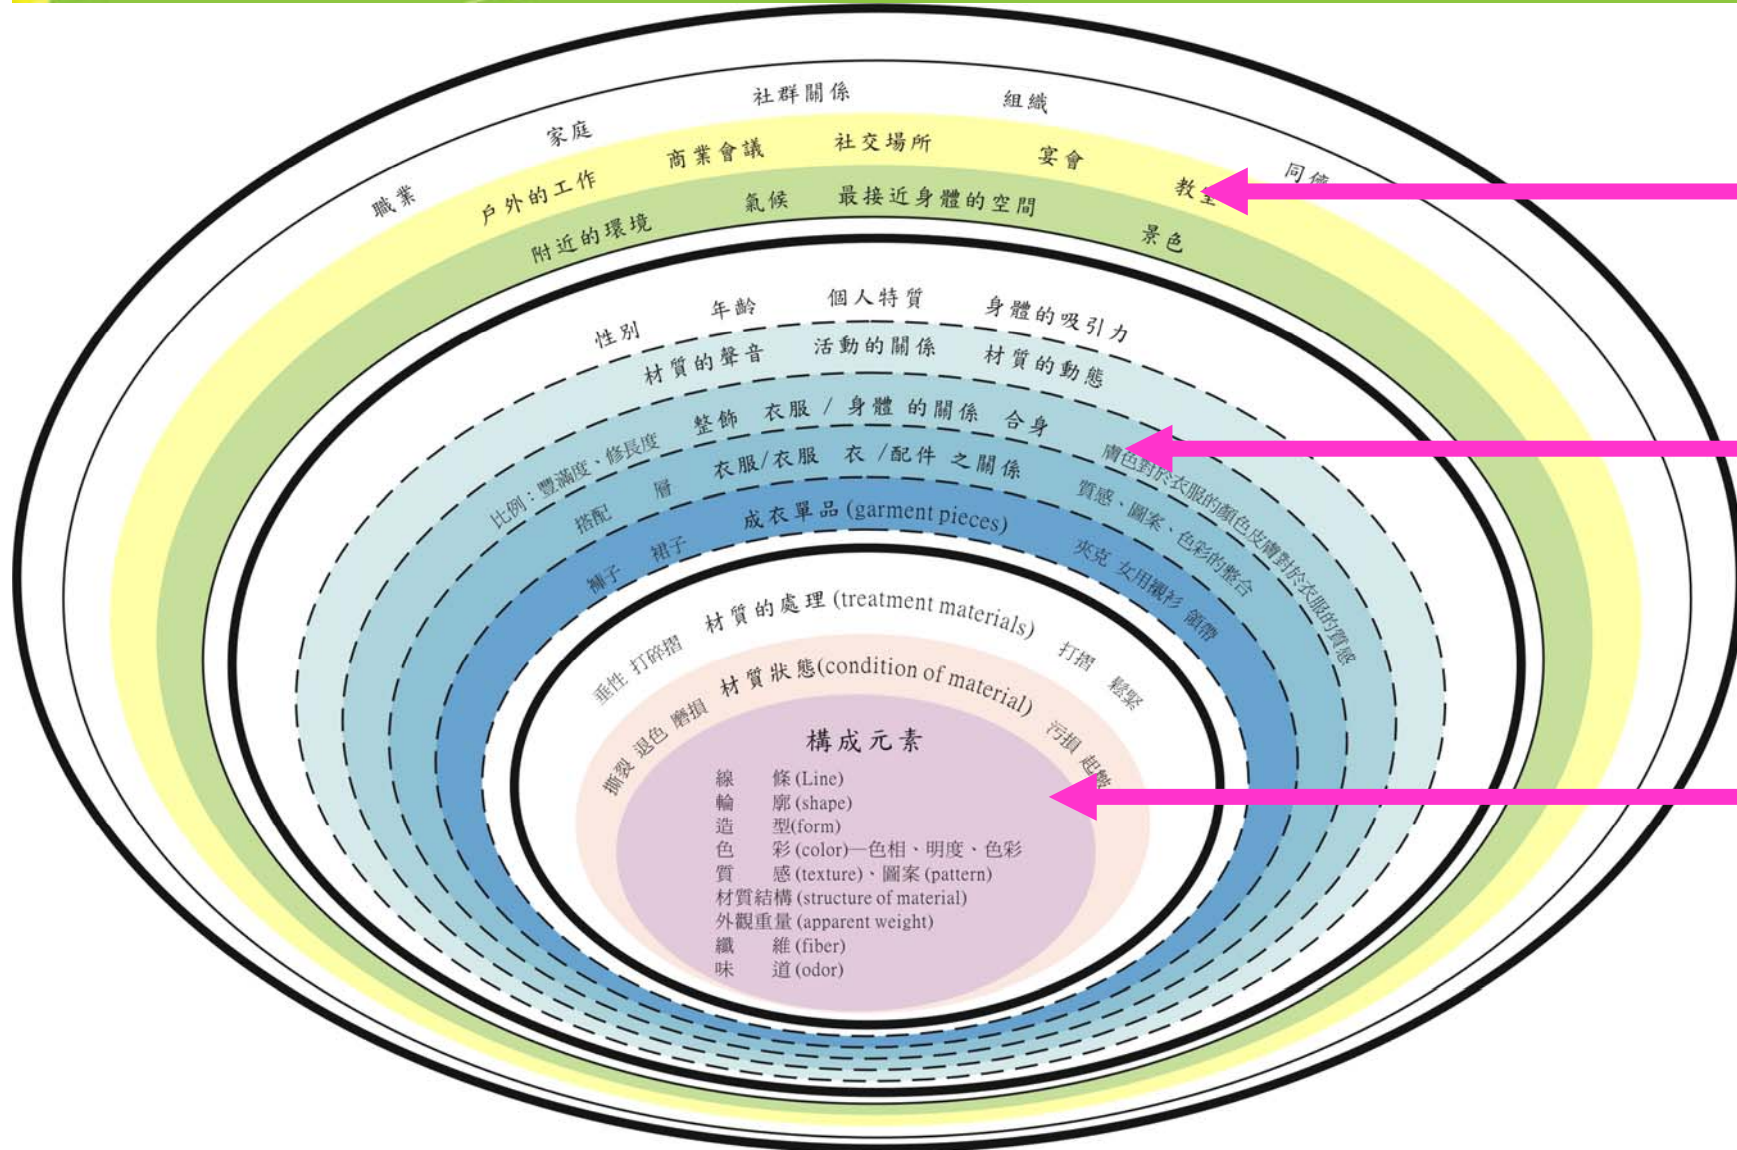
職業 家庭 社群關係 組織 同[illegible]

戶外的工作 商業會議 社交場所 宴會 教室

附近的環境 氣候 最接近身體的空間 景色

性別 年齡 個人特質 身體的吸引力

材質的聲音 活動的關係 材質的動態

比例：豐滿度、修長度 整飾 衣服／身體的關係 合身 膚色對於衣服的顏色皮膚對於衣服的質感

搭配 層 衣服/衣服 衣/配件之關係 質感、圖案、色彩的整合

成衣單品 (garment pieces)

褲子 裙子 夾克 女用襯衫 領帶

材質的處理 (treatment materials)

垂性 打碎摺 打摺 鬆緊

材質狀態(condition of material)

撕裂 退色 磨損 污損 起皺

構成元素

線 條 (Line)
輪 廓 (shape)
造 型(form)
色 彩 (color)—色相、明度、色彩
質 感 (texture)、圖案 (pattern)
材質結構 (structure of material)
外觀重量 (apparent weight)
纖 維 (fiber)
味 道 (odor)